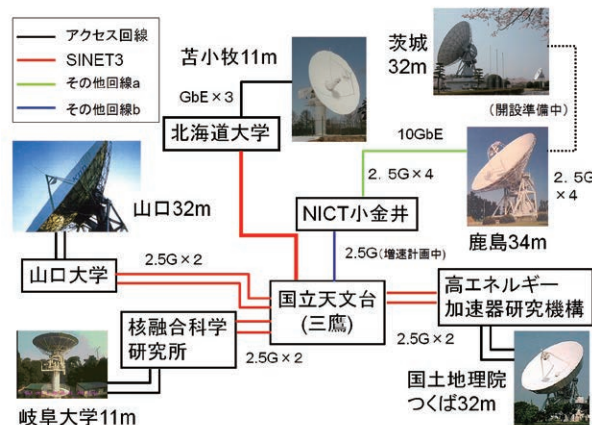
アクセス回線
SINET3
その他回線a
その他回線b

苫小牧11m
GbE × 3
北海道大学

茨城
32m
(開設準備中)

10GbE
2. 5G × 4
2. 5G × 4

山口32m

NICT小金井

鹿島34m

2.5G × 2
山口大学

2.5G(増速計画中)

国立天文台
(三鷹)

高エネルギー
加速器研究機構

核融合科学
研究所

2.5G × 2
2.5G × 2

国土地理院
つくば32m

岐阜大学11m